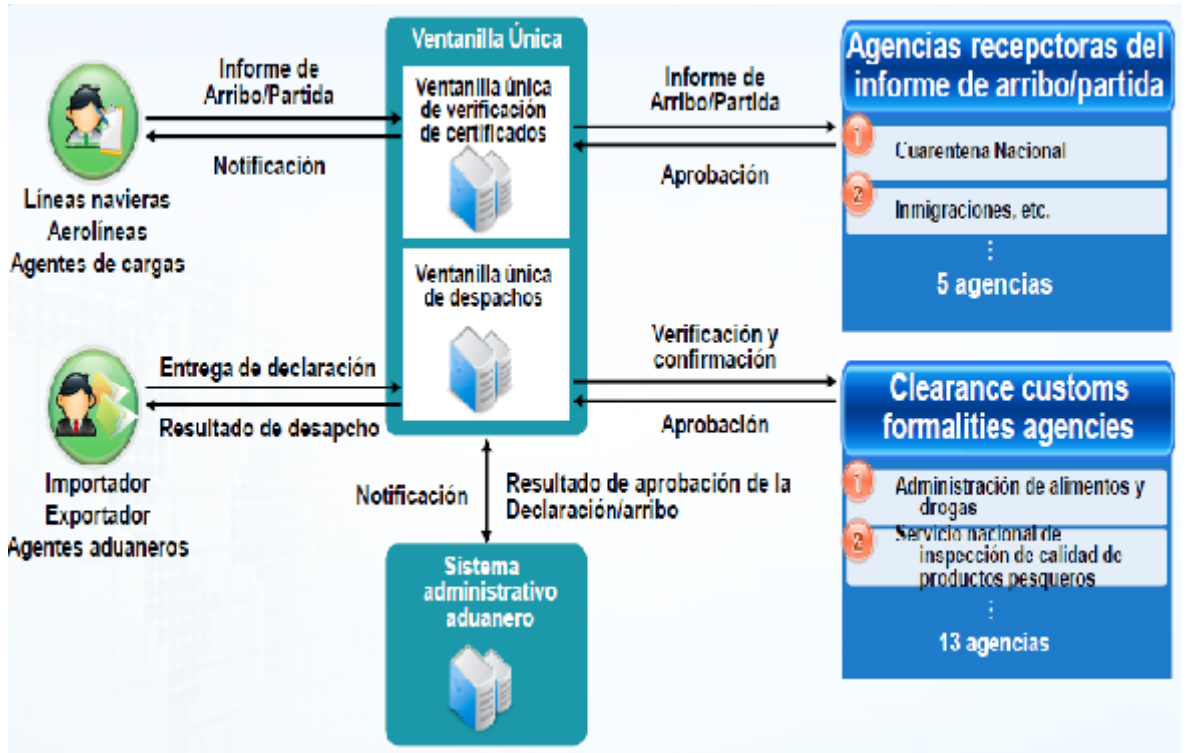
Informe de Arribo/Partida

Notificación

Líneas navieras
Aerolíneas
Agentes de cargas

Ventanilla Única

Ventanilla única de verificación de certificados

Ventanilla única de despachos

Informe de Arribo/Partida

Aprobación

Agencias recepctoras del informe de arribo/partida

1 Cuarentena Nacional

2 Inmigraciones, etc.

⋮

5 agencias

Entrega de declaración

Resultado de desapcho

Importador
Exportador
Agentes aduaneros

Verificación y confirmación

Aprobación

Clearance customs formalities agencies

1 Administración de alimentos y drogas

2 Servicio nacional de inspección de calidad de productos pesqueros

⋮

13 agencias

Notificación

Resultado de aprobación de la Declaración/arribo

Sistema administrativo aduanero